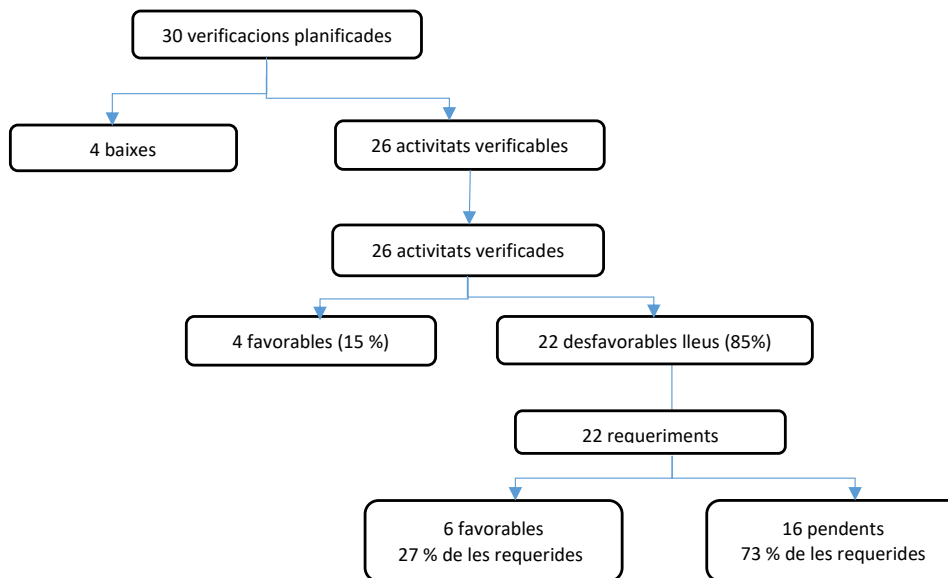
30 verificacions planificades

4 baixes

26 activitats verificables

26 activitats verificades

4 favorables (15 %)

22 desfavorables lleus (85%)

22 requeriments

6 favorables
27 % de les requerides

16 pendents
73 % de les requerides